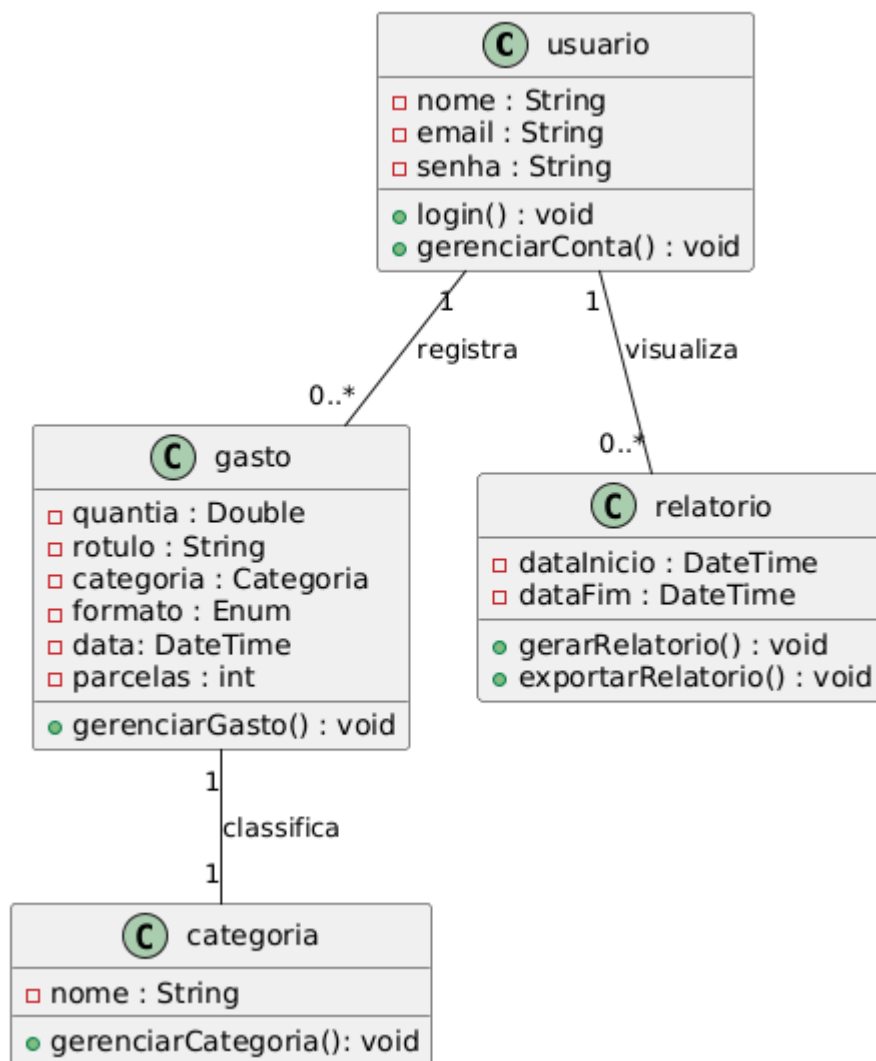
C usuario

nome : String
email : String
senha : String

login() : void
gerenciarConta() : void

1
registra
0..*

1
visualiza
0..*

C gasto

quantia : Double
rotulo : String
categoria : Categoria
formato : Enum
data: DateTime
parcelas : int

gerenciarGasto() : void

C relatorio

dataInicio : DateTime
dataFim : DateTime

gerarRelatorio() : void
exportarRelatorio() : void

1
classifica
1

C categoria

nome : String

gerenciarCategoria(): void